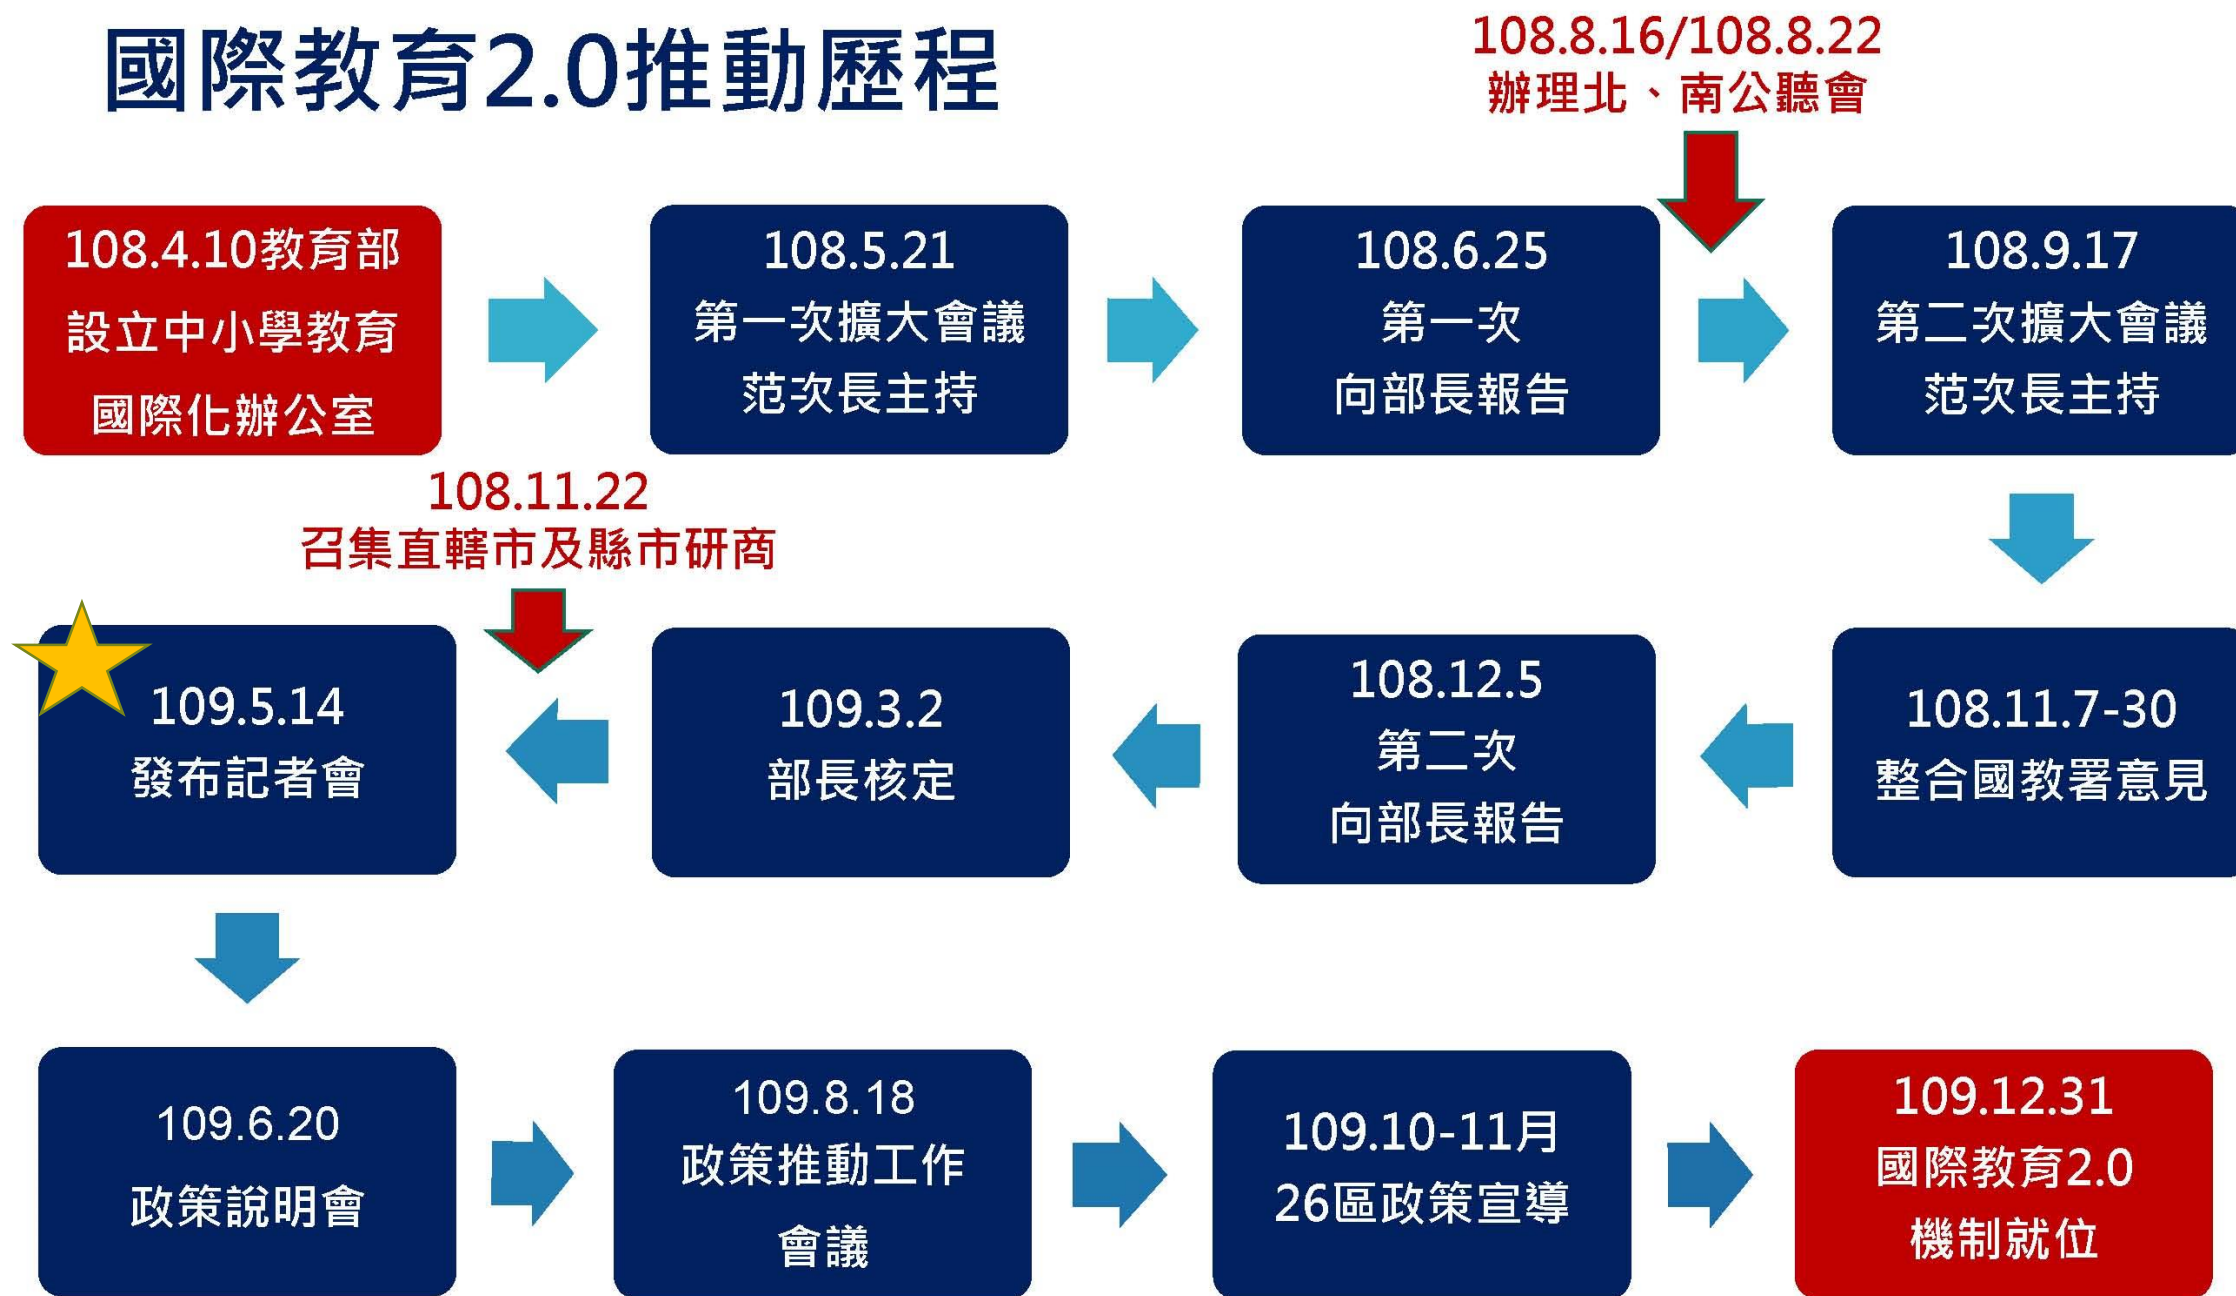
國際教育2.0推動歷程

108.8.16/108.8.22
辦理北、南公聽會

108.4.10教育部
設立中小學教育
國際化辦公室

108.5.21
第一次擴大會議
范次長主持

108.6.25
第一次
向部長報告

108.9.17
第二次擴大會議
范次長主持

108.11.22
召集直轄市及縣市研商

109.5.14
發布記者會

109.3.2
部長核定

108.12.5
第二次
向部長報告

108.11.7-30
整合國教署意見

109.6.20
政策說明會

109.8.18
政策推動工作
會議

109.10-11月
26區政策宣導

109.12.31
國際教育2.0
機制就位